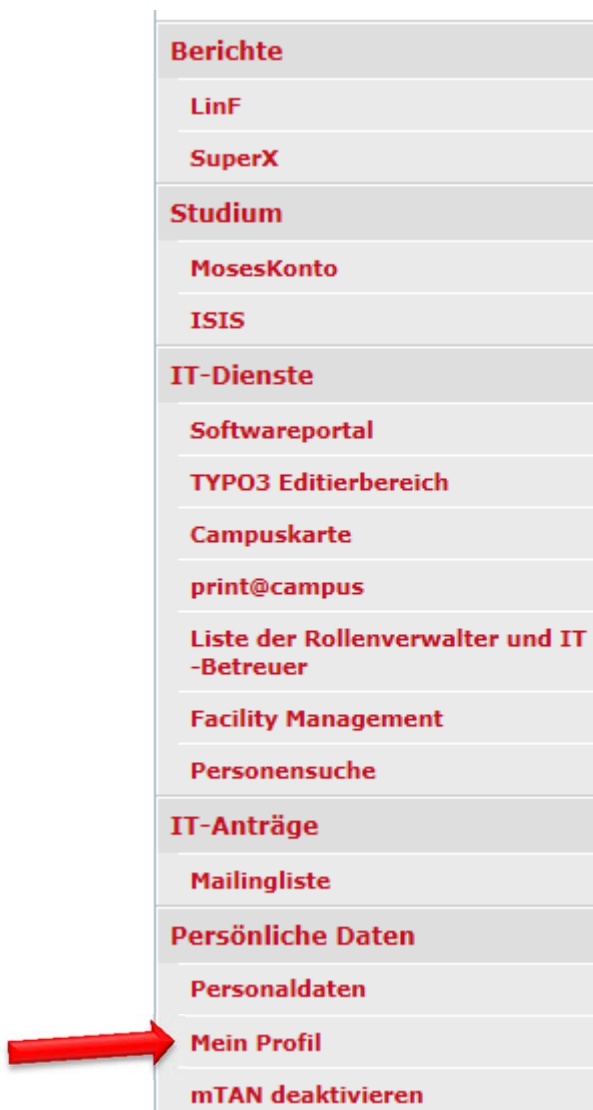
Berichte

LinF

SuperX

Studium

MosesKonto

ISIS

IT-Dienste

Softwareportal

TYPO3 Editierbereich

Campuskarte

print@campus

Liste der Rollenverwalter und IT -Betreuer

Facility Management

Personensuche

IT-Anträge

Mailingliste

Persönliche Daten

Personaldaten

Mein Profil

mTAN deaktivieren